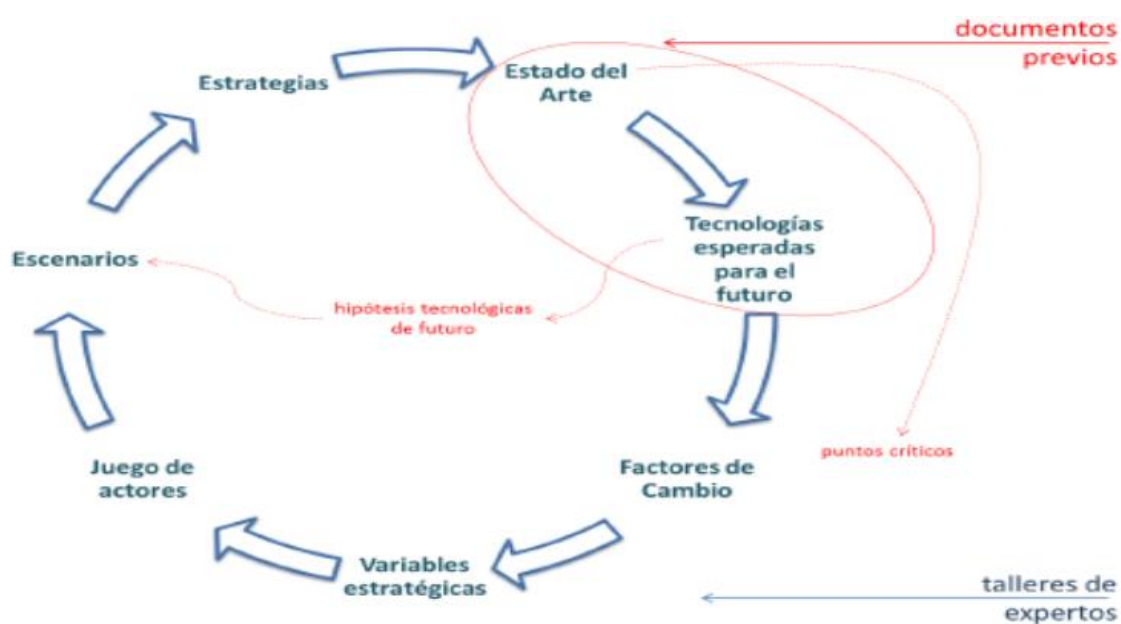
documentos previos

Estrategias

Estado del Arte

Tecnologías esperadas para el futuro

Escenarios

hipótesis tecnológicas de futuro

puntos críticos

Juego de actores

Factores de Cambio

Variables estratégicas

talleres de expertos